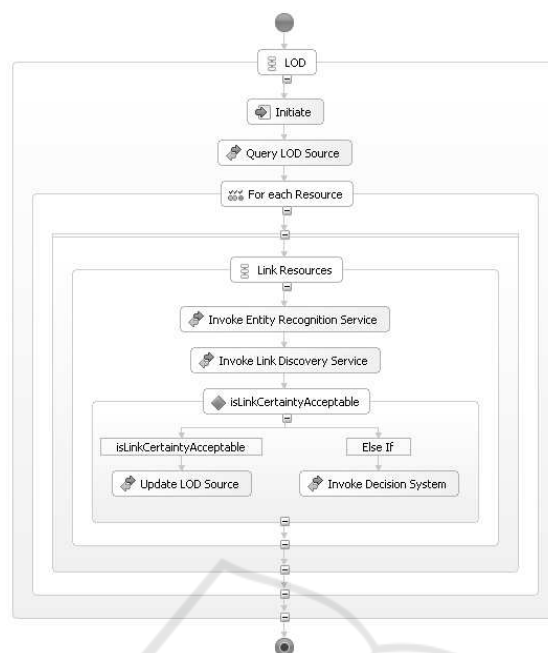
LOD

Initiate

Query LOD Source

For each Resource

Link Resources

Invoke Entity Recognition Service

Invoke Link Discovery Service

isLinkCertaintyAcceptable

isLinkCertaintyAcceptable

Else If

Update LOD Source

Invoke Decision System